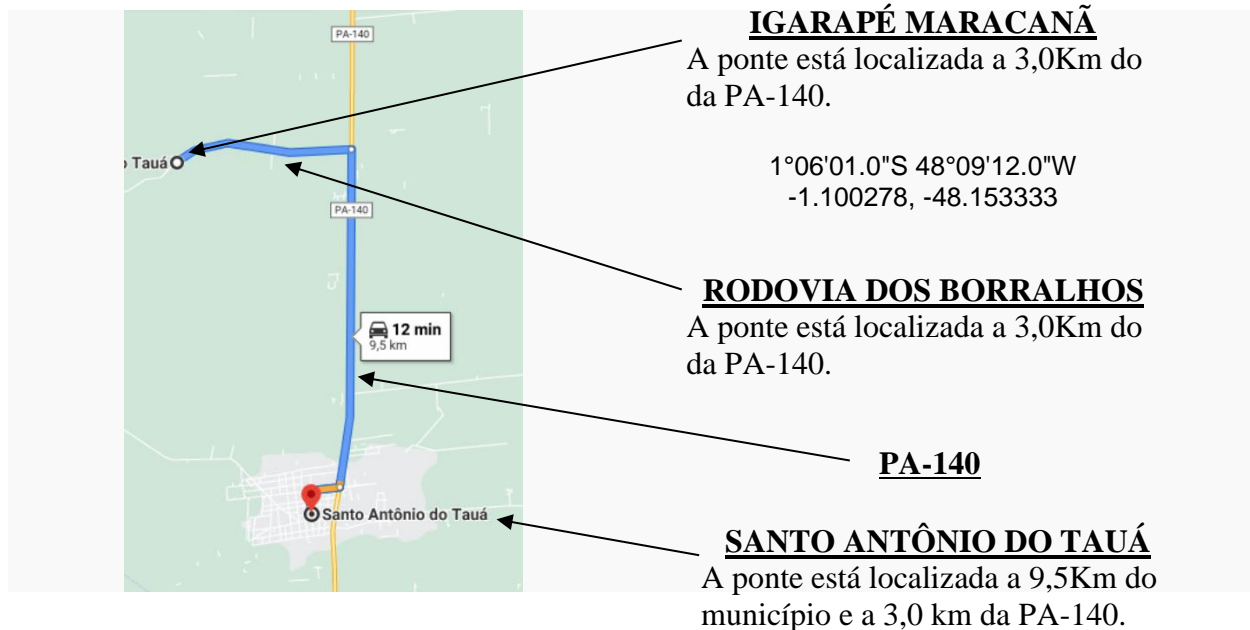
PA-140

o Tauá

PA-140

12 min
9,5 km

Santo Antônio do Tauá

IGARAPÉ MARACANÃ
A ponte está localizada a 3,0Km do da PA-140.

1°06'01.0"S 48°09'12.0"W
-1.100278, -48.153333

RODOVIA DOS BORRALHOS
A ponte está localizada a 3,0Km do da PA-140.

PA-140

SANTO ANTÔNIO DO TAUÁ
A ponte está localizada a 9,5Km do município e a 3,0 km da PA-140.